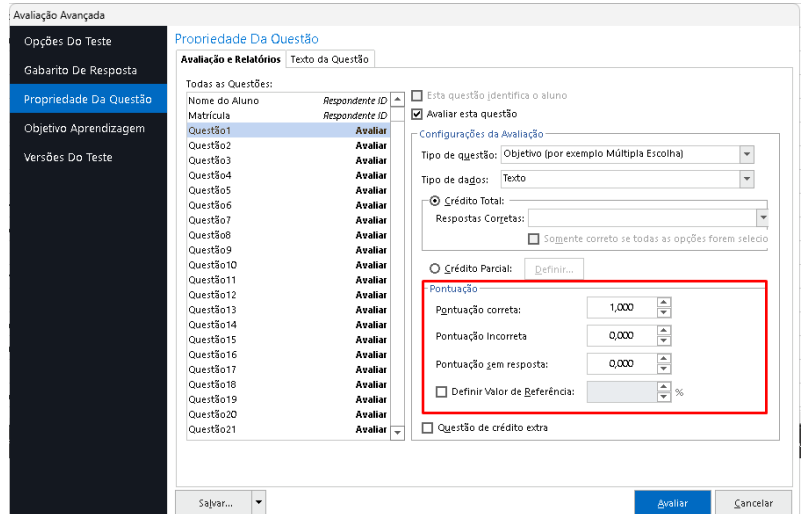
Avaliação Avançada

Opções Do Teste
Gabarito De Resposta
Propriedade Da Questão
Objetivo Aprendizagem
Versões Do Teste

Propriedade Da Questão

Avaliação e Relatórios | Texto da Questão

Todas as Questões:

| | |
|---|---|
| Nome do Aluno | Respondente ID |
| Matrícula | Respondente ID |
| Questão1 | Avaliar |
| Questão2 | Avaliar |
| Questão3 | Avaliar |
| Questão4 | Avaliar |
| Questão5 | Avaliar |
| Questão6 | Avaliar |
| Questão7 | Avaliar |
| Questão8 | Avaliar |
| Questão9 | Avaliar |
| Questão10 | Avaliar |
| Questão11 | Avaliar |
| Questão12 | Avaliar |
| Questão13 | Avaliar |
| Questão14 | Avaliar |
| Questão15 | Avaliar |
| Questão16 | Avaliar |
| Questão17 | Avaliar |
| Questão18 | Avaliar |
| Questão19 | Avaliar |
| Questão20 | Avaliar |
| Questão21 | Avaliar |

Esta questão identifica o aluno
Avaliar esta questão

Configurações da Avaliação
Tipo de questão: Objetivo (por exemplo Múltipla Escolha)
Tipo de dados: Texto
Crédito Total:
Respostas Corretas:
Somente correto se todas as opções forem selecio
Crédito Parcial: Definir...

Pontuação
Pontuação correta: 1,000
Pontuação Incorreta 0,000
Pontuação sem resposta: 0,000
Definir Valor de Referência: %

Questão de crédito extra

Salvar...
Avaliar
Cancelar